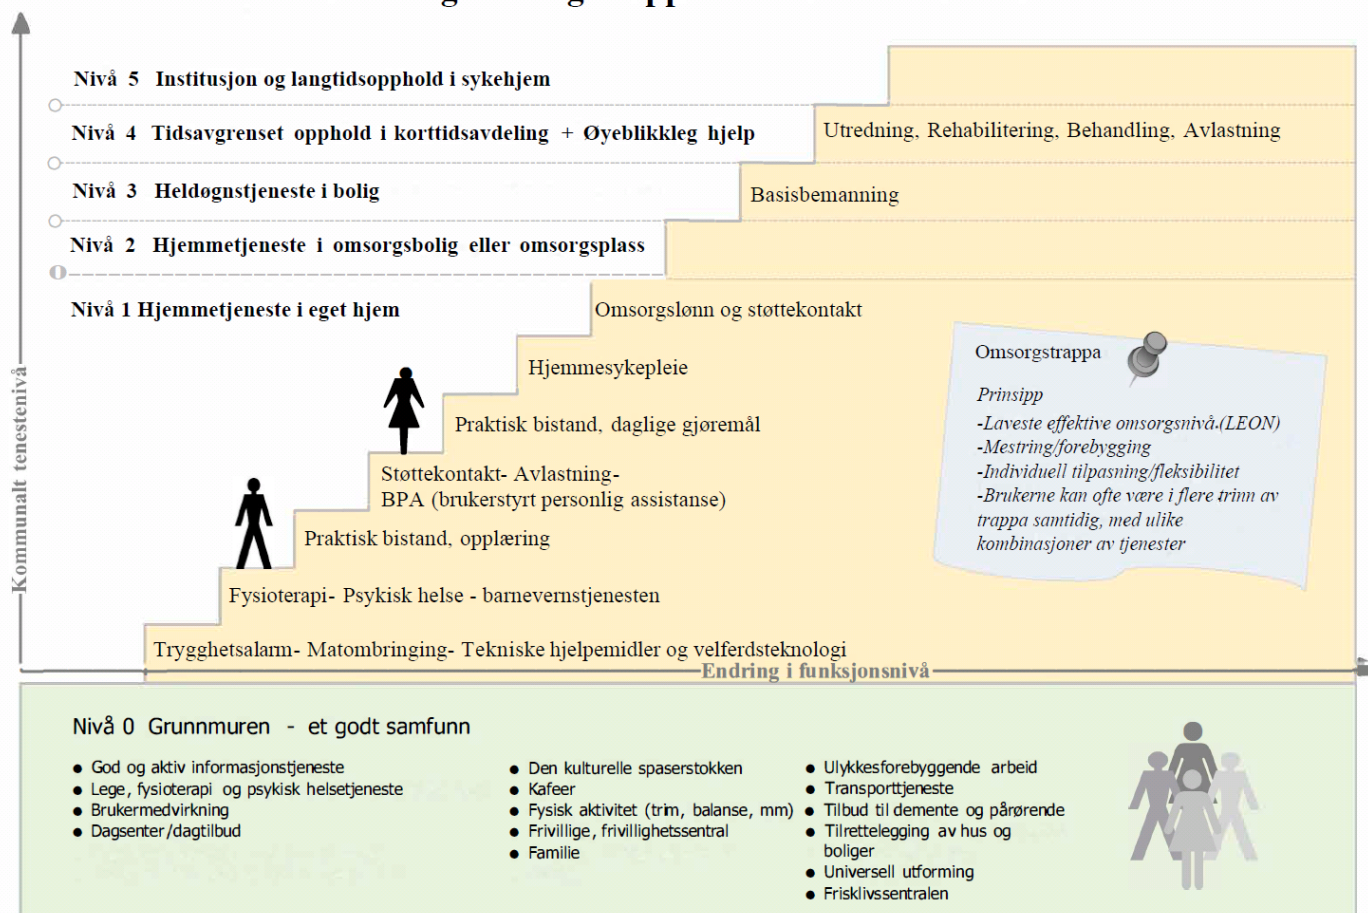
Nivå 5 Institusjon og langtidsopphold i sykehjem

Nivå 4 Tidsavgrenset opphold i korttidsavdeling + Øyeblikkleg hjelp

Utredning, Rehabilitering, Behandling, Avlastning

Nivå 3 Heldøgnstjeneste i bolig

Basisbemanning

Nivå 2 Hjemmetjeneste i omsorgsbolig eller omsorgsplass

Nivå 1 Hjemmetjeneste i eget hjem

Omsorgslønn og støttekontakt

Hjemmesykepleie

Praktisk bistand, daglige gjøremål

Støttekontakt- Avlastning-
BPA (brukerstyrt personlig assistanse)

Praktisk bistand, opplæring

Fysioterapi- Psykisk helse - barnevernstjenesten

Trygghetsalarm- Matombringing- Tekniske hjelpemidler og velferdsteknologi

Omsorgstrappa

Prinsipp
-Laveste effektive omsorgsnivå.(LEON)
-Mestring/forebygging
-Individuell tilpasning/fleksibilitet
-Brukerne kan ofte være i flere trinn av trappa samtidig, med ulike kombinasjoner av tjenester

Kommunalt tenestenivå

Endring i funksjonsnivå

Nivå 0 Grunnmuren - et godt samfunn

● God og aktiv informasjonstjeneste
● Lege, fysioterapi og psykisk helsetjeneste
● Brukermedvirkning
● Dagsenter/dagtilbud

● Den kulturelle spaserstokken
● Kafeer
● Fysisk aktivitet (trim, balanse, mm)
● Frivillige, frivillighetssentral
● Familie

● Ulykkesforebyggende arbeid
● Transporttjeneste
● Tilbud til demente og pårørende
● Tilrettelegging av hus og boliger
● Universell utforming
● Frisklivssentralen